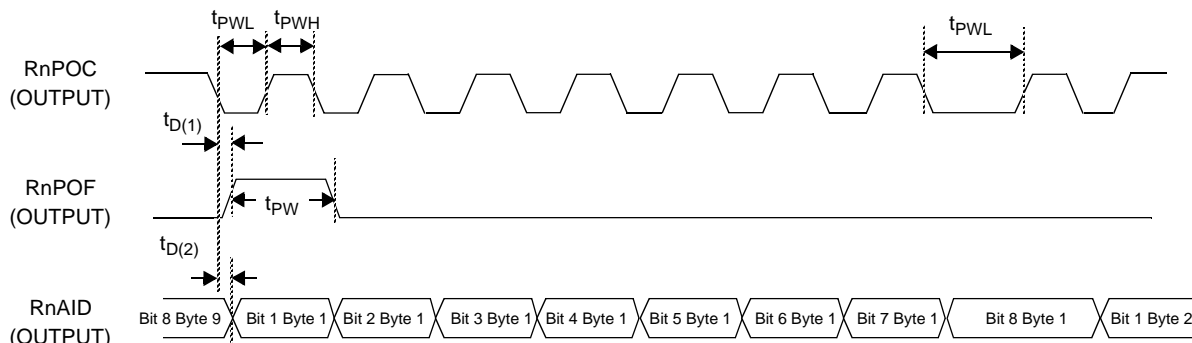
$t_{PWL}$ $t_{PWH}$ $t_{PWL}$

RnPOC (OUTPUT)

$t_{D(1)}$

RnPOF (OUTPUT)

$t_{PW}$

$t_{D(2)}$

RnAID (OUTPUT)

Bit 8 Byte 9 | Bit 1 Byte 1 | Bit 2 Byte 1 | Bit 3 Byte 1 | Bit 4 Byte 1 | Bit 5 Byte 1 | Bit 6 Byte 1 | Bit 7 Byte 1 | Bit 8 Byte 1 | Bit 1 Byte 2